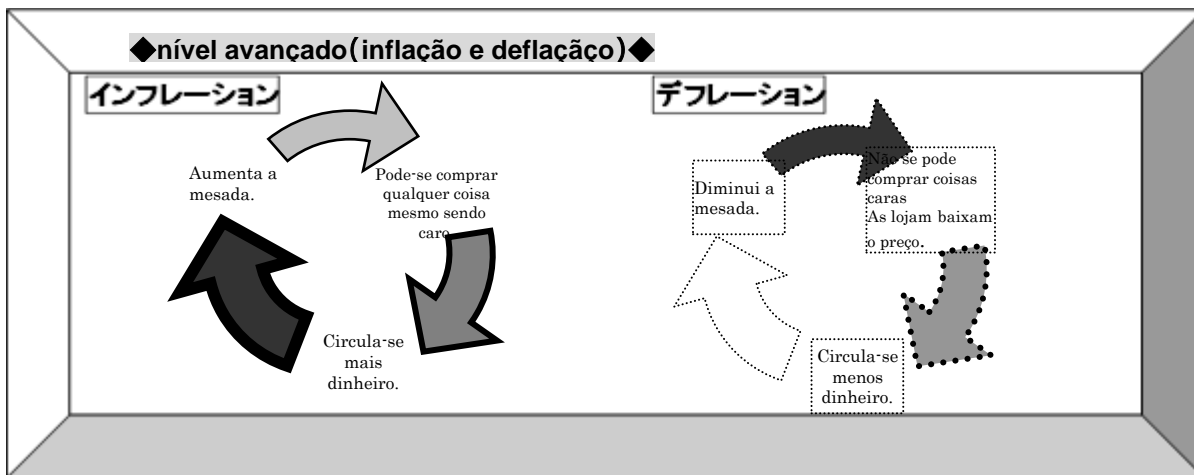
◆nível avançado(inflação e deflaçao)◆

インフレーション

Aumenta a mesada.

Pode-se comprar qualquer coisa mesmo sendo caro.

Circula-se mais dinheiro.

デフレーション

Diminui a mesada.

Não se pode comprar coisas caras
As lojam baixam o preço.

Circula-se menos dinheiro.